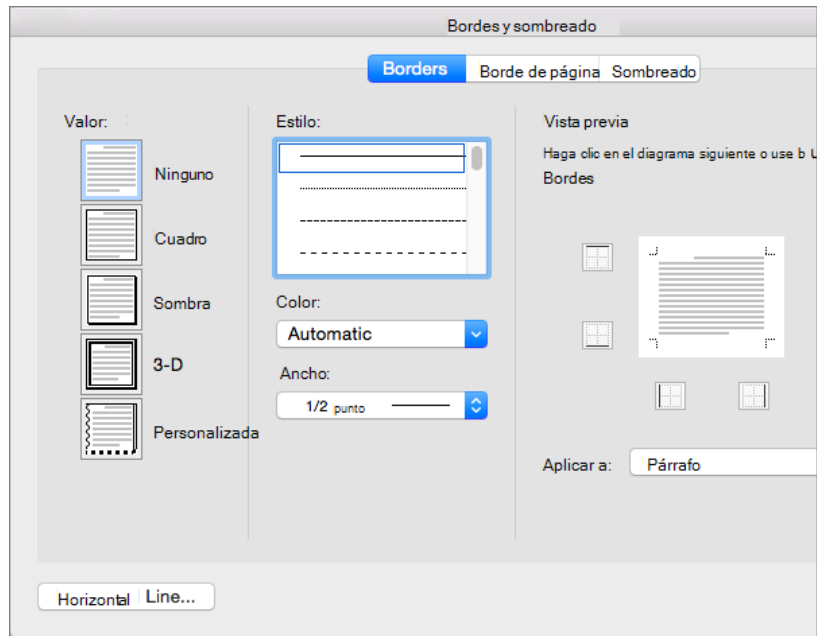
Bordes y sombreado

Borders | Borde de página | Sombreado

Valor:

Ninguno

Cuadro

Sombra

3-D

Personalizada

Estilo:

Color:

Automatic

Ancho:

1/2 punto

Vista previa

Haga clic en el diagrama siguiente o use b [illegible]

Bordes

Aplicar a: Párrafo

Horizontal Line...